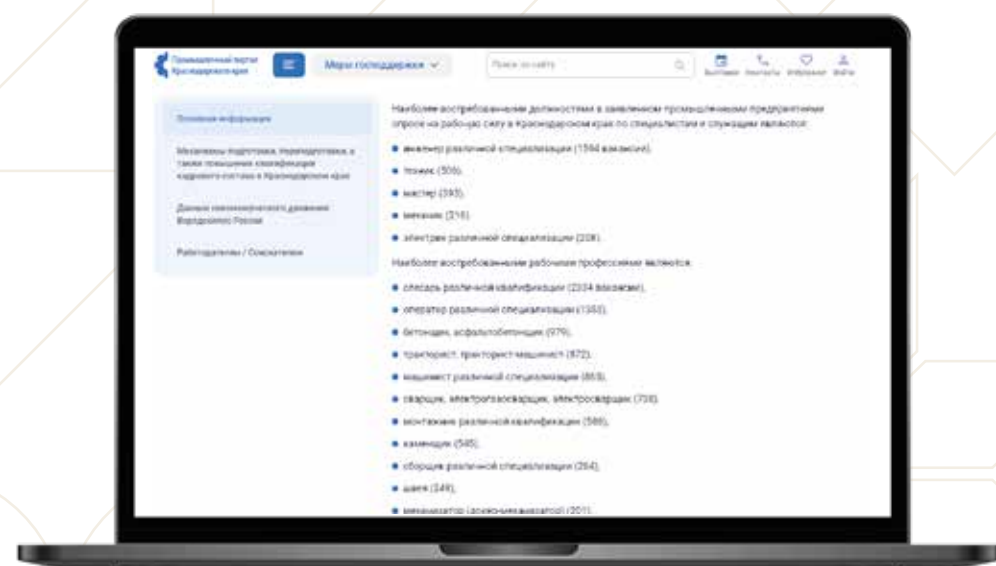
Промышленный портал Краснодарского края

Меры господдержки

Поиск по сайту

Выставки Контакты Избранное Войти

Основная информация

Механизмы подготовки, переподготовки, а также повышения квалификации кадрового состава в Краснодарском крае

Данные законодательного движения Ворлдскиллс Россия

Работодателям / Соискателям

Наиболее востребованными должностями в заявленном промышленном предприятиями опросе на рабочую силу в Краснодарском крае по специалистам и служащим являются:

инженер различной специализации (1594 вакансии),

техник (506),

мастер (393),

механик (216),

электрик различной специализации (208).

Наиболее востребованными рабочими профессиями являются:

слесарь различной квалификации (2234 вакансии),

оператор различной специализации (1353),

бетонщик, асфальтобетонщик (979),

тракторист, тракторист-машинист (872),

машинист различной специализации (869),

сварщик, электрогазосварщик, электросварщик (738),

монтажник различной квалификации (586),

каменщик (545),

сборщик различной специализации (264),

швея (249),

механизатор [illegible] (201).